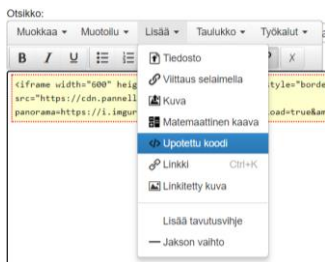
Otsikko:

Muokkaa ▾ Muotoilu ▾ Lisää ▾ Taulukko ▾ Työkalut ▾

B I U

<iframe width="600" heig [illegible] style="borde
src="https://cdn.pannell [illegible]
panorama=https://i.imgur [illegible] oad=true&am

Tiedosto
Viittaus selaimella
Kuva
Matemaattinen kaava
Upotettu koodi
Linkki Ctrl+K
Linkitetty kuva
Lisää tavutusvihje
— Jakson vaihto